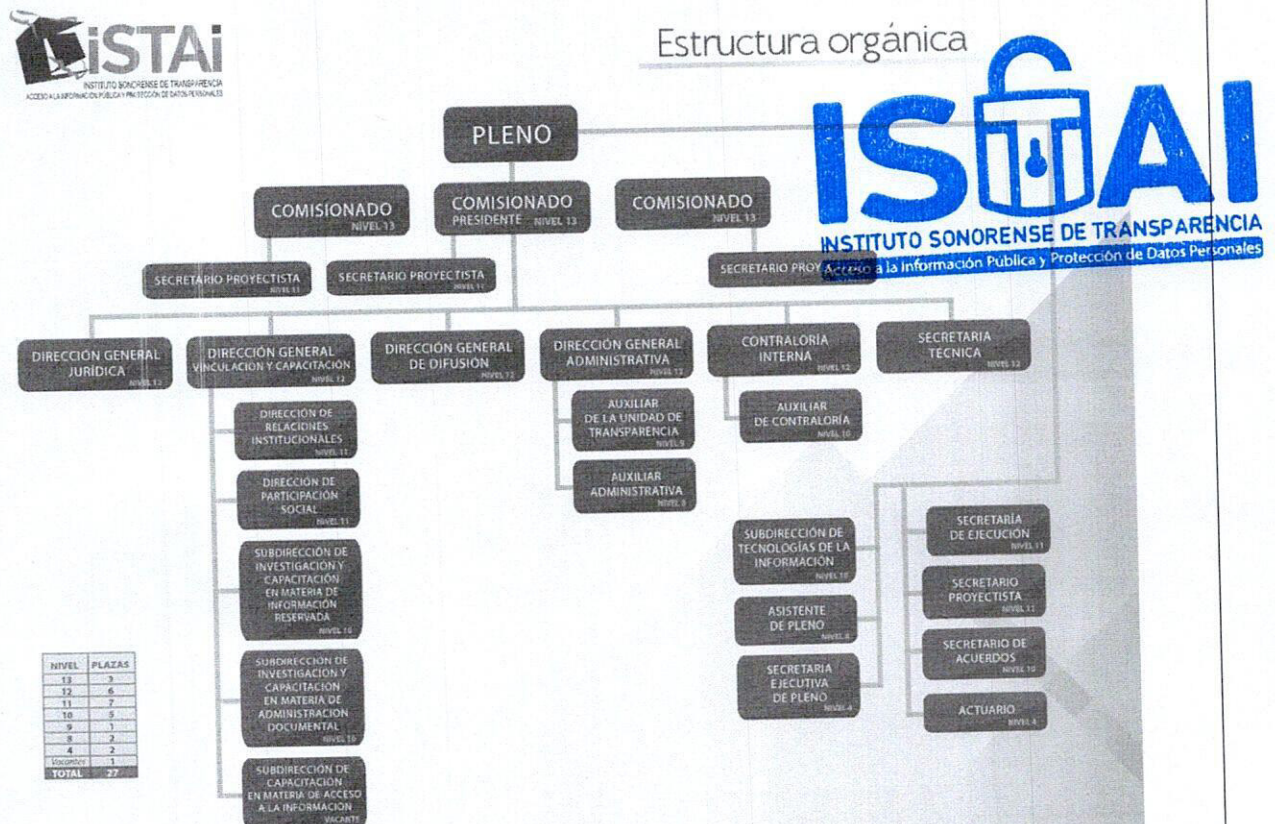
iSTAi
INSTITUTO SONORENSE DE TRANSPARENCIA
ACCESO A LA INFORMACIÓN PÚBLICA Y PROTECCIÓN DE DATOS PERSONALES

Estructura orgánica

ISTAI
INSTITUTO SONORENSE DE TRANSPARENCIA
Acceso a la Información Pública y Protección de Datos Personales

PLENO

COMISIONADO NIVEL 13

COMISIONADO PRESIDENTE NIVEL 13

COMISIONADO NIVEL 13

SECRETARIO PROYECTISTA NIVEL 11

SECRETARIO PROYECTISTA NIVEL 11

SECRETARIO PROY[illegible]

DIRECCIÓN GENERAL JURÍDICA NIVEL 12

DIRECCIÓN GENERAL VINCULACIÓN Y CAPACITACIÓN NIVEL 12

DIRECCIÓN GENERAL DE DIFUSIÓN NIVEL 12

DIRECCIÓN GENERAL ADMINISTRATIVA NIVEL 12

CONTRALORÍA INTERNA NIVEL 12

SECRETARIA TECNICA NIVEL 12

DIRECCIÓN DE RELACIONES INSTITUCIONALES NIVEL 11

DIRECCIÓN DE PARTICIPACIÓN SOCIAL NIVEL 11

SUBDIRECCIÓN DE INVESTIGACIÓN Y CAPACITACIÓN EN MATERIA DE INFORMACIÓN RESERVADA NIVEL 10

SUBDIRECCIÓN DE INVESTIGACIÓN Y CAPACITACIÓN EN MATERIA DE ADMINISTRACIÓN DOCUMENTAL NIVEL 10

SUBDIRECCIÓN DE CAPACITACIÓN EN MATERIA DE ACCESO A LA INFORMACIÓN VACANTE

AUXILIAR DE LA UNIDAD DE TRANSPARENCIA NIVEL 9

AUXILIAR ADMINISTRATIVA NIVEL 8

AUXILIAR DE CONTRALORÍA NIVEL 10

SUBDIRECCIÓN DE TECNOLOGÍAS DE LA INFORMACIÓN NIVEL 10

ASISTENTE DE PLENO NIVEL 8

SECRETARIA EJECUTIVA DE PLENO NIVEL 4

SECRETARÍA DE EJECUCIÓN NIVEL 11

SECRETARIO PROYECTISTA NIVEL 11

SECRETARIO DE ACUERDOS NIVEL 10

ACTUARIO NIVEL 4

| NIVEL | PLAZAS |
|---|---|
| 13 | 3 |
| 12 | 6 |
| 11 | 7 |
| 10 | 5 |
| 9 | 1 |
| 8 | 2 |
| 4 | 2 |
| Vacantes | 1 |
| TOTAL | 27 |